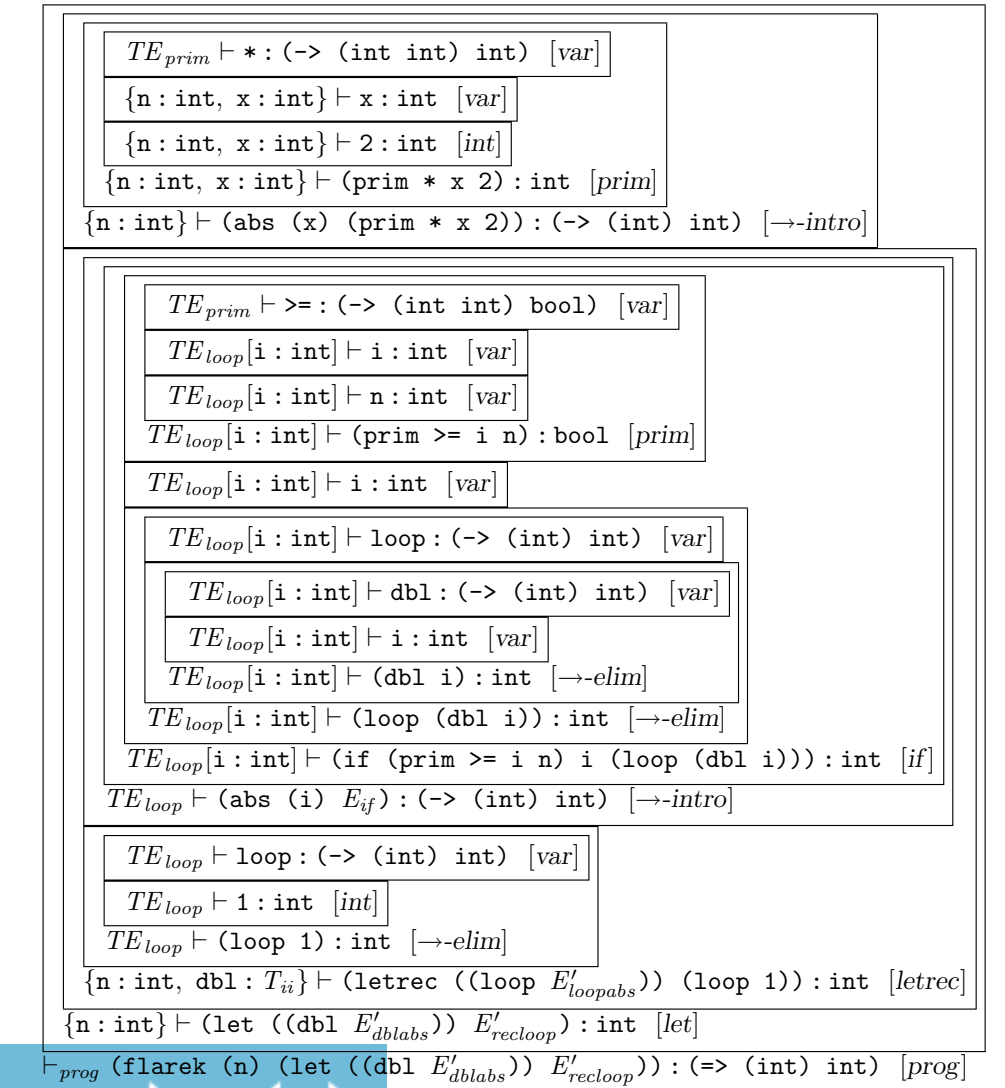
$TE_{prim} \vdash$ * : (-> (int int) int) $[var]$

$\{$n : int, x : int$\} \vdash$ x : int $[var]$

$\{$n : int, x : int$\} \vdash$ 2 : int $[int]$

$\{$n : int, x : int$\} \vdash$ (prim * x 2) : int $[prim]$

$\{$n : int$\} \vdash$ (abs (x) (prim * x 2)) : (-> (int) int) $[\rightarrow\text{-}intro]$

$TE_{prim} \vdash$ >= : (-> (int int) bool) $[var]$

$TE_{loop}[$i : int$] \vdash$ i : int $[var]$

$TE_{loop}[$i : int$] \vdash$ n : int $[var]$

$TE_{loop}[$i : int$] \vdash$ (prim >= i n) : bool $[prim]$

$TE_{loop}[$i : int$] \vdash$ i : int $[var]$

$TE_{loop}[$i : int$] \vdash$ loop : (-> (int) int) $[var]$

$TE_{loop}[$i : int$] \vdash$ dbl : (-> (int) int) $[var]$

$TE_{loop}[$i : int$] \vdash$ i : int $[var]$

$TE_{loop}[$i : int$] \vdash$ (dbl i) : int $[\rightarrow\text{-}elim]$

$TE_{loop}[$i : int$] \vdash$ (loop (dbl i)) : int $[\rightarrow\text{-}elim]$

$TE_{loop}[$i : int$] \vdash$ (if (prim >= i n) i (loop (dbl i))) : int $[if]$

$TE_{loop} \vdash$ (abs (i) $E_{if}$) : (-> (int) int) $[\rightarrow\text{-}intro]$

$TE_{loop} \vdash$ loop : (-> (int) int) $[var]$

$TE_{loop} \vdash$ 1 : int $[int]$

$TE_{loop} \vdash$ (loop 1) : int $[\rightarrow\text{-}elim]$

$\{$n : int, dbl : $T_{ii}\} \vdash$ (letrec ((loop $E'_{loopabs}$)) (loop 1)) : int $[letrec]$

$\{$n : int$\} \vdash$ (let ((dbl $E'_{dblabs}$)) $E'_{recloop}$) : int $[let]$

$\vdash_{prog}$ (flarek (n) (let ((dbl $E'_{dblabs}$)) $E'_{recloop}$)) : (=> (int) int) $[prog]$